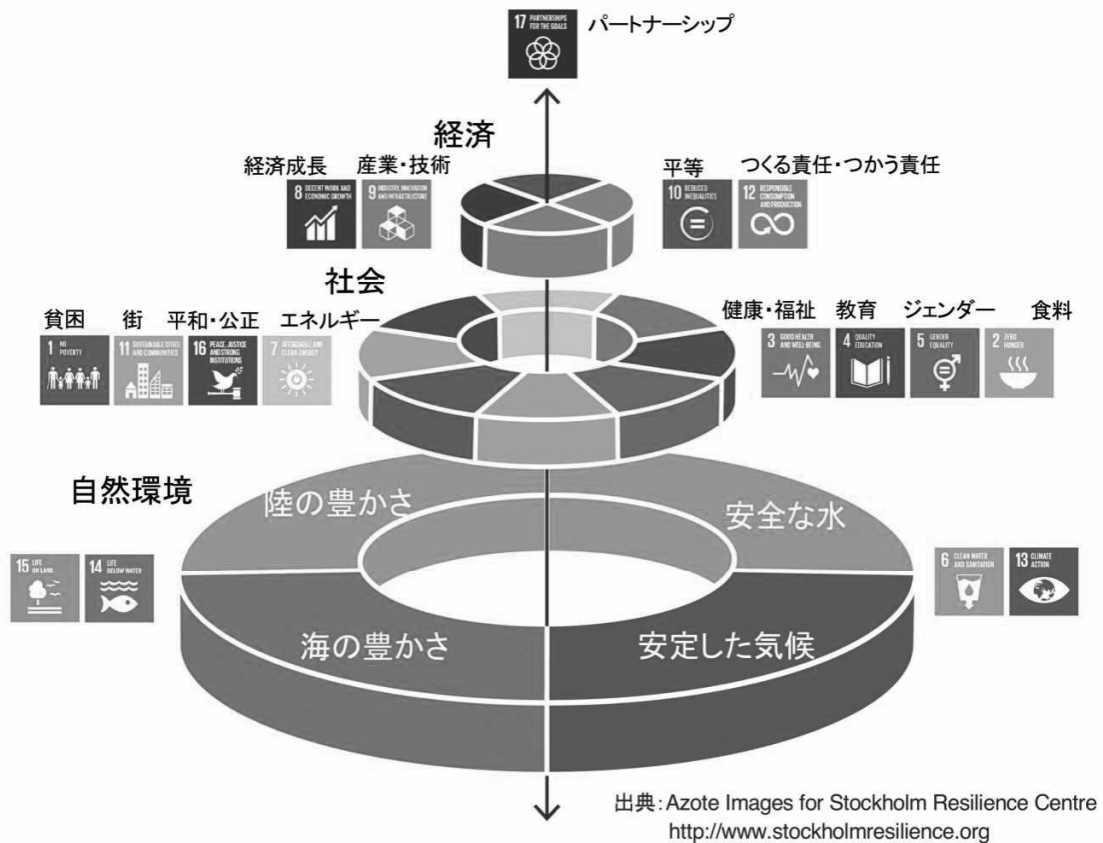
17 PARTNERSHIPS FOR THE GOALS パートナーシップ

経済

経済成長 産業・技術

8 DECENT WORK AND ECONOMIC GROWTH

9 INDUSTRY, INNOVATION AND INFRASTRUCTURE

平等 つくる責任・つかう責任

10 REDUCED INEQUALITIES

12 RESPONSIBLE CONSUMPTION AND PRODUCTION

社会

貧困 街 平和・公正 エネルギー

1 NO POVERTY

11 SUSTAINABLE CITIES AND COMMUNITIES

16 PEACE, JUSTICE AND STRONG INSTITUTIONS

7 AFFORDABLE AND CLEAN ENERGY

健康・福祉 教育 ジェンダー 食料

3 GOOD HEALTH AND WELL-BEING

4 QUALITY EDUCATION

5 GENDER EQUALITY

2 ZERO HUNGER

自然環境

陸の豊かさ

安全な水

15 LIFE ON LAND

14 LIFE BELOW WATER

6 CLEAN WATER AND SANITATION

13 CLIMATE ACTION

海の豊かさ

安定した気候

出典：Azote Images for Stockholm Resilience Centre
http://www.stockholmresilience.org